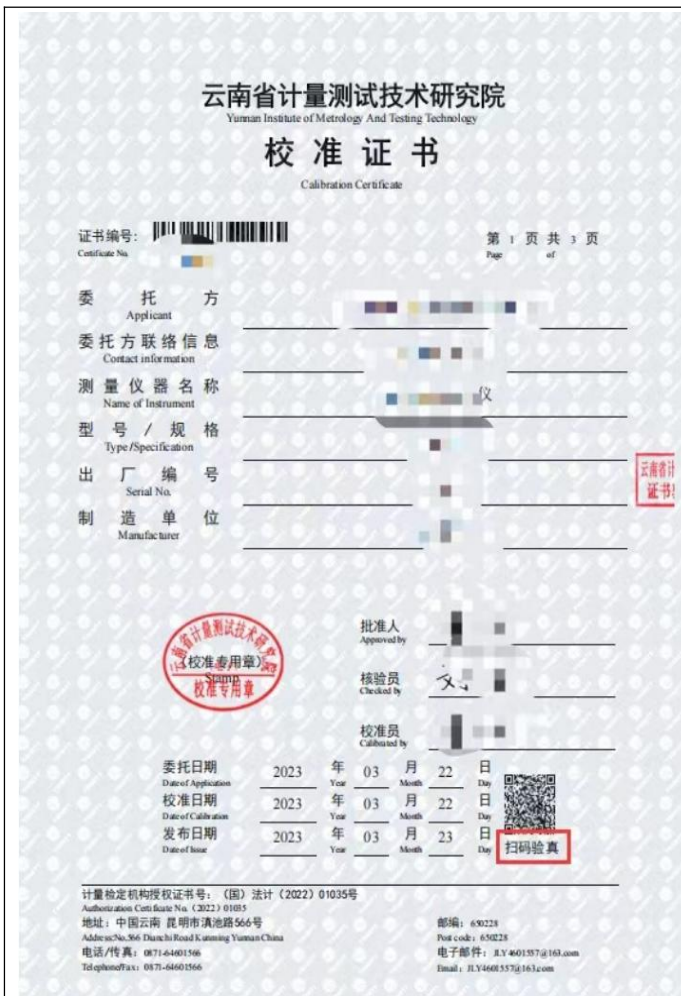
云南省计量测试技术研究院
Yunnan Institute of Metrology And Testing Technology
校 准 证 书
Calibration Certificate

证书编号: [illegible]
Certificate No.
第 1 页 共 3 页
Page of

委 托 方 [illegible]
Applicant
委托方联络信息 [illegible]
Contact information
测量仪器名称 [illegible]仪
Name of Instrument
型 号 / 规 格 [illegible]
Type/Specification
出 厂 编 号 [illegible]
Serial No.
制 造 单 位 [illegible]
Manufacturer

云南省计
证书

云南省计量测试技术研究院
(校准专用章)
Stamp
校准专用章

批准人 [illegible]
Approved by
核验员 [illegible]
Checked by
校准员 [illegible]
Calibrated by

委托日期 2023 年 03 月 22 日
Date of Application Year Month Day
校准日期 2023 年 03 月 22 日
Date of Calibration Year Month Day
发布日期 2023 年 03 月 23 日
Date of Issue Year Month Day

扫码验真

计量检定机构授权证书号: (国) 法计 (2022) 01035号
Authorization Certificate No. (2022) 01035
地址: 中国云南 昆明市滇池路566号
Address:No.566 Dianchi Road Kunming Yunnan China
电话/传真: 0871-64601566
Telephone/Fax: 0871-64601566
邮编: 650228
Post code: 650228
电子邮件: JLY4601557@163.com
Email: JLY4601557@163.com